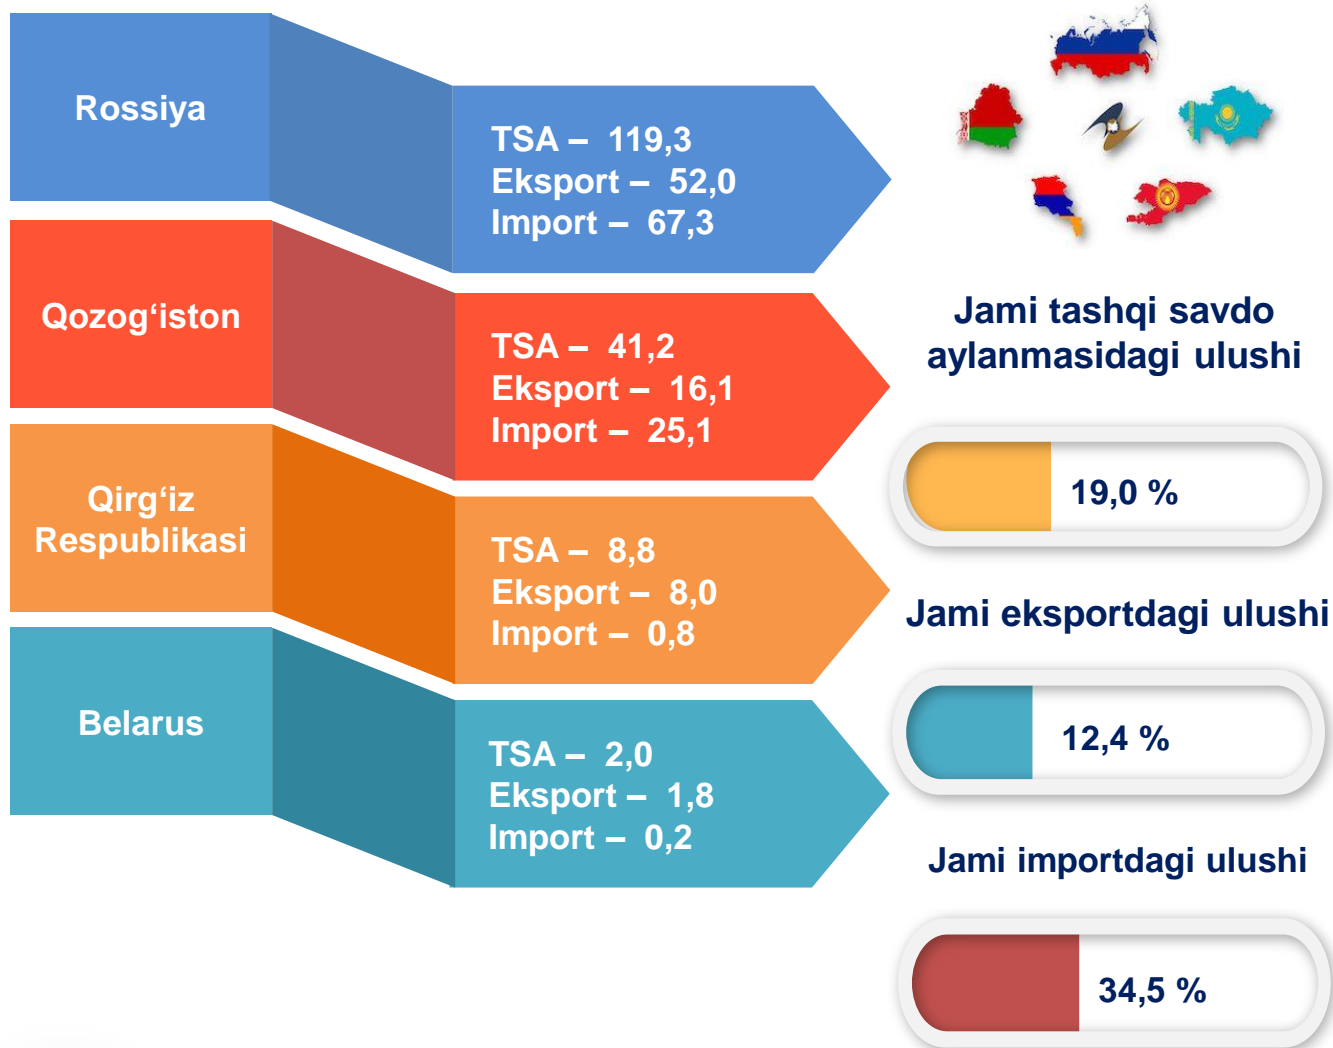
Rossiya

TSA – 119,3
Eksport – 52,0
Import – 67,3

Qozog‘iston

TSA – 41,2
Eksport – 16,1
Import – 25,1

Qirg‘iz Respublikasi

TSA – 8,8
Eksport – 8,0
Import – 0,8

Belarus

TSA – 2,0
Eksport – 1,8
Import – 0,2

Jami tashqi savdo aylanmasidagi ulushi

19,0 %

Jami eksportdagi ulushi

12,4 %

Jami importdagi ulushi

34,5 %